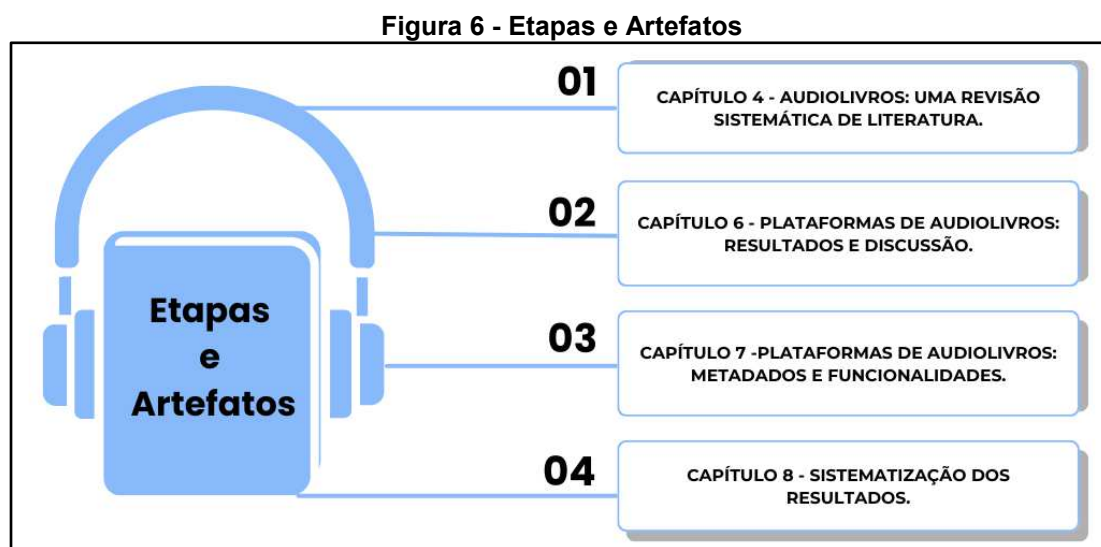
Figura 6 - Etapas e Artefatos

Etapas e Artefatos

01

CAPÍTULO 4 - AUDIOLIVROS: UMA REVISÃO SISTEMÁTICA DE LITERATURA.

02

CAPÍTULO 6 - PLATAFORMAS DE AUDIOLIVROS: RESULTADOS E DISCUSSÃO.

03

CAPÍTULO 7 -PLATAFORMAS DE AUDIOLIVROS: METADADOS E FUNCIONALIDADES.

04

CAPÍTULO 8 - SISTEMATIZAÇÃO DOS RESULTADOS.